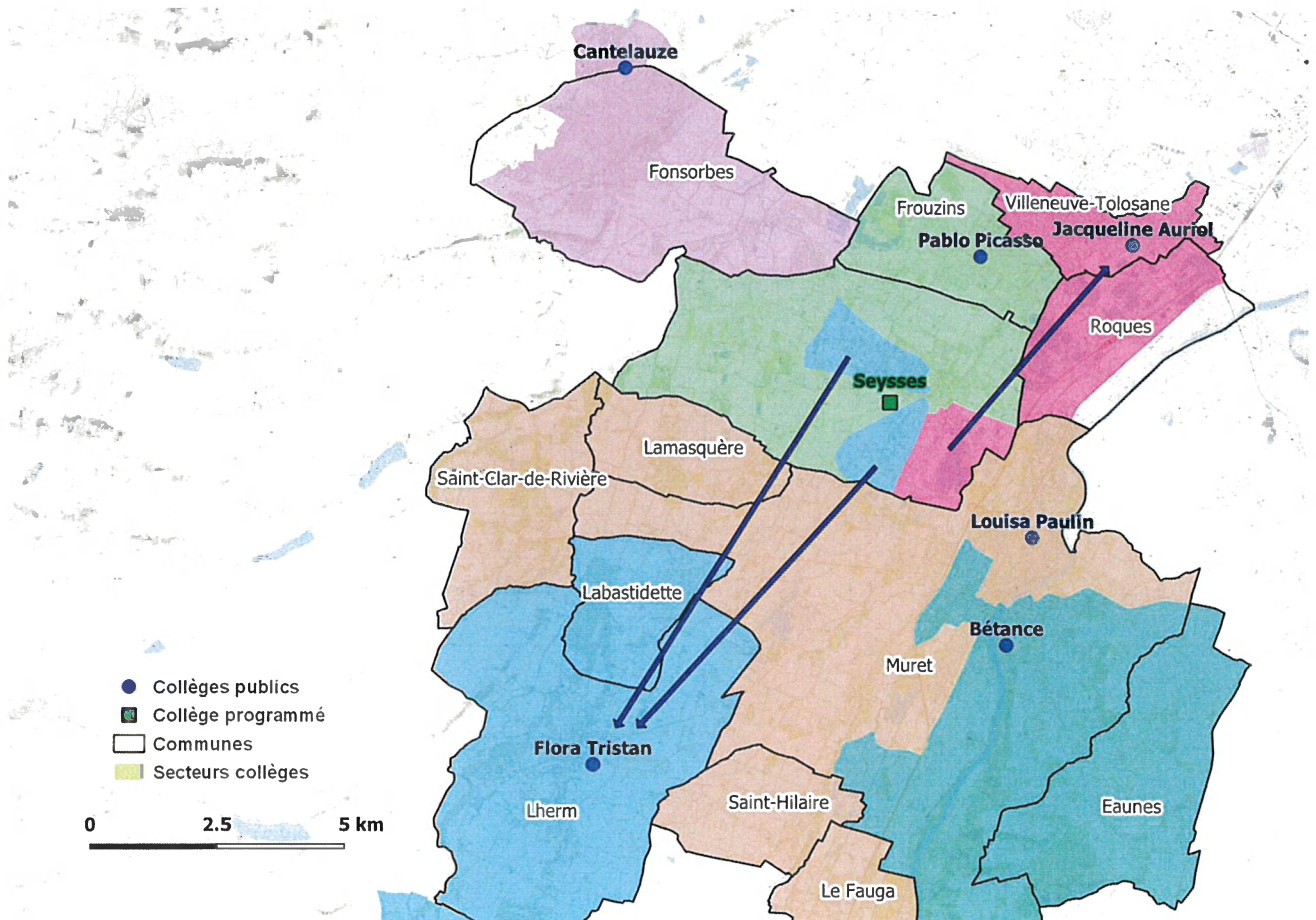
Cantelauze
Fonsorbes
Frouzins
Villeneuve-Tolosane
Pablo Picasso
Jacqueline Auriol
Roques
Seysses
Lamasquère
Saint-Clar-de-Rivière
Louisa Paulin
Labastidette
Bétance
Muret
Flora Tristan
Lherm
Saint-Hilaire
Eaunes
Le Fauga

Collèges publics
Collège programmé
Communes
Secteurs collèges

0 2.5 5 km